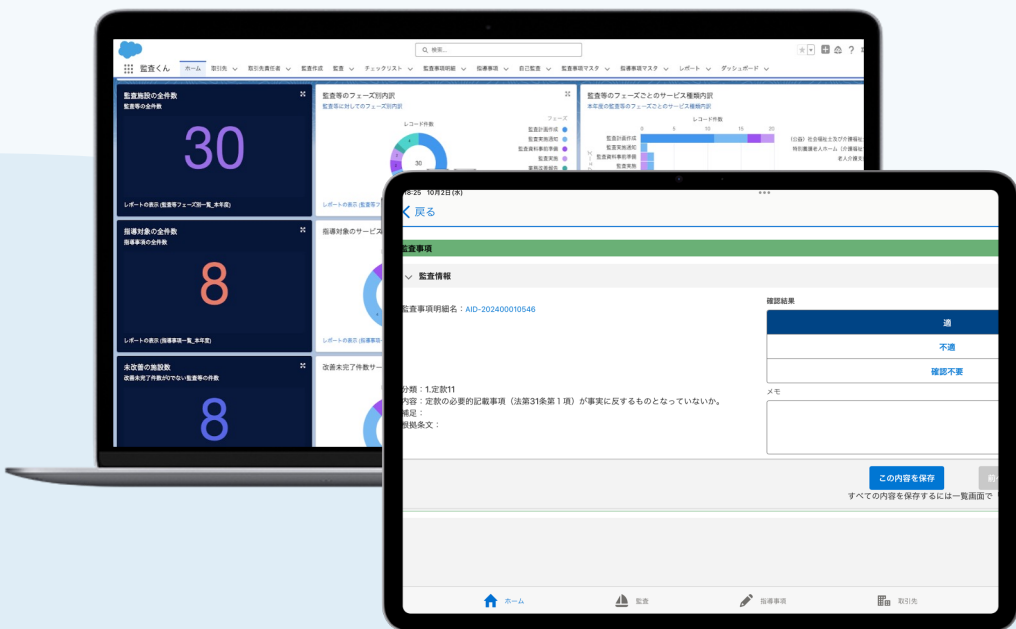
検索...

監査くん ホーム 取引先 取引先責任者 監査作成 監査 チェックリスト 監査事項明細 指導事項 自己監査 監査事項マスタ 指導事項マスタ レポート ダッシュボード

監査施設の全件数
監査等の全件数
30
レポートの表示 (監査等フェーズ別一覧_本年度)

監査等のフェーズ別内訳
監査等に対してのフェーズ別内訳
レコード件数
フェーズ
監査計画作成
監査実施済前
監査資料事前準備
監査実施
30
レポートの表示 (監査等

監査等のフェーズごとのサービス種類内訳
本年度の監査等のフェーズごとのサービス種類内訳
レコード件数
0 5 10 15 20
監査計画作成
監査実施済前
監査資料事前準備
監査実施
(公益) 社会福祉士及び介護福祉士
特別養護老人ホーム (介護福祉
老人介護支

指導対象の全件数
指導事項の全件数
8
レポートの表示 (指導事項一覧_本年度)

指導対象のサービス
レポートの表示 (指導事項

未改善の施設数
改善未完了件数が0でない監査等の件数
8

改善未完了件数サ

8:25 10月2日(木)

戻る

監査事項

監査情報

監査事項明細名：AID-202400010546

分類：1.定款11
内容：定款の必要的記載事項（法第31条第１項）が事実に反するものとなっていないか。
補足：
根拠条文：

確認結果
適
不適
確認不要
メモ

この内容を保存
すべての内容を保存するには一覧画面で

ホーム 監査 指導事項 取引先